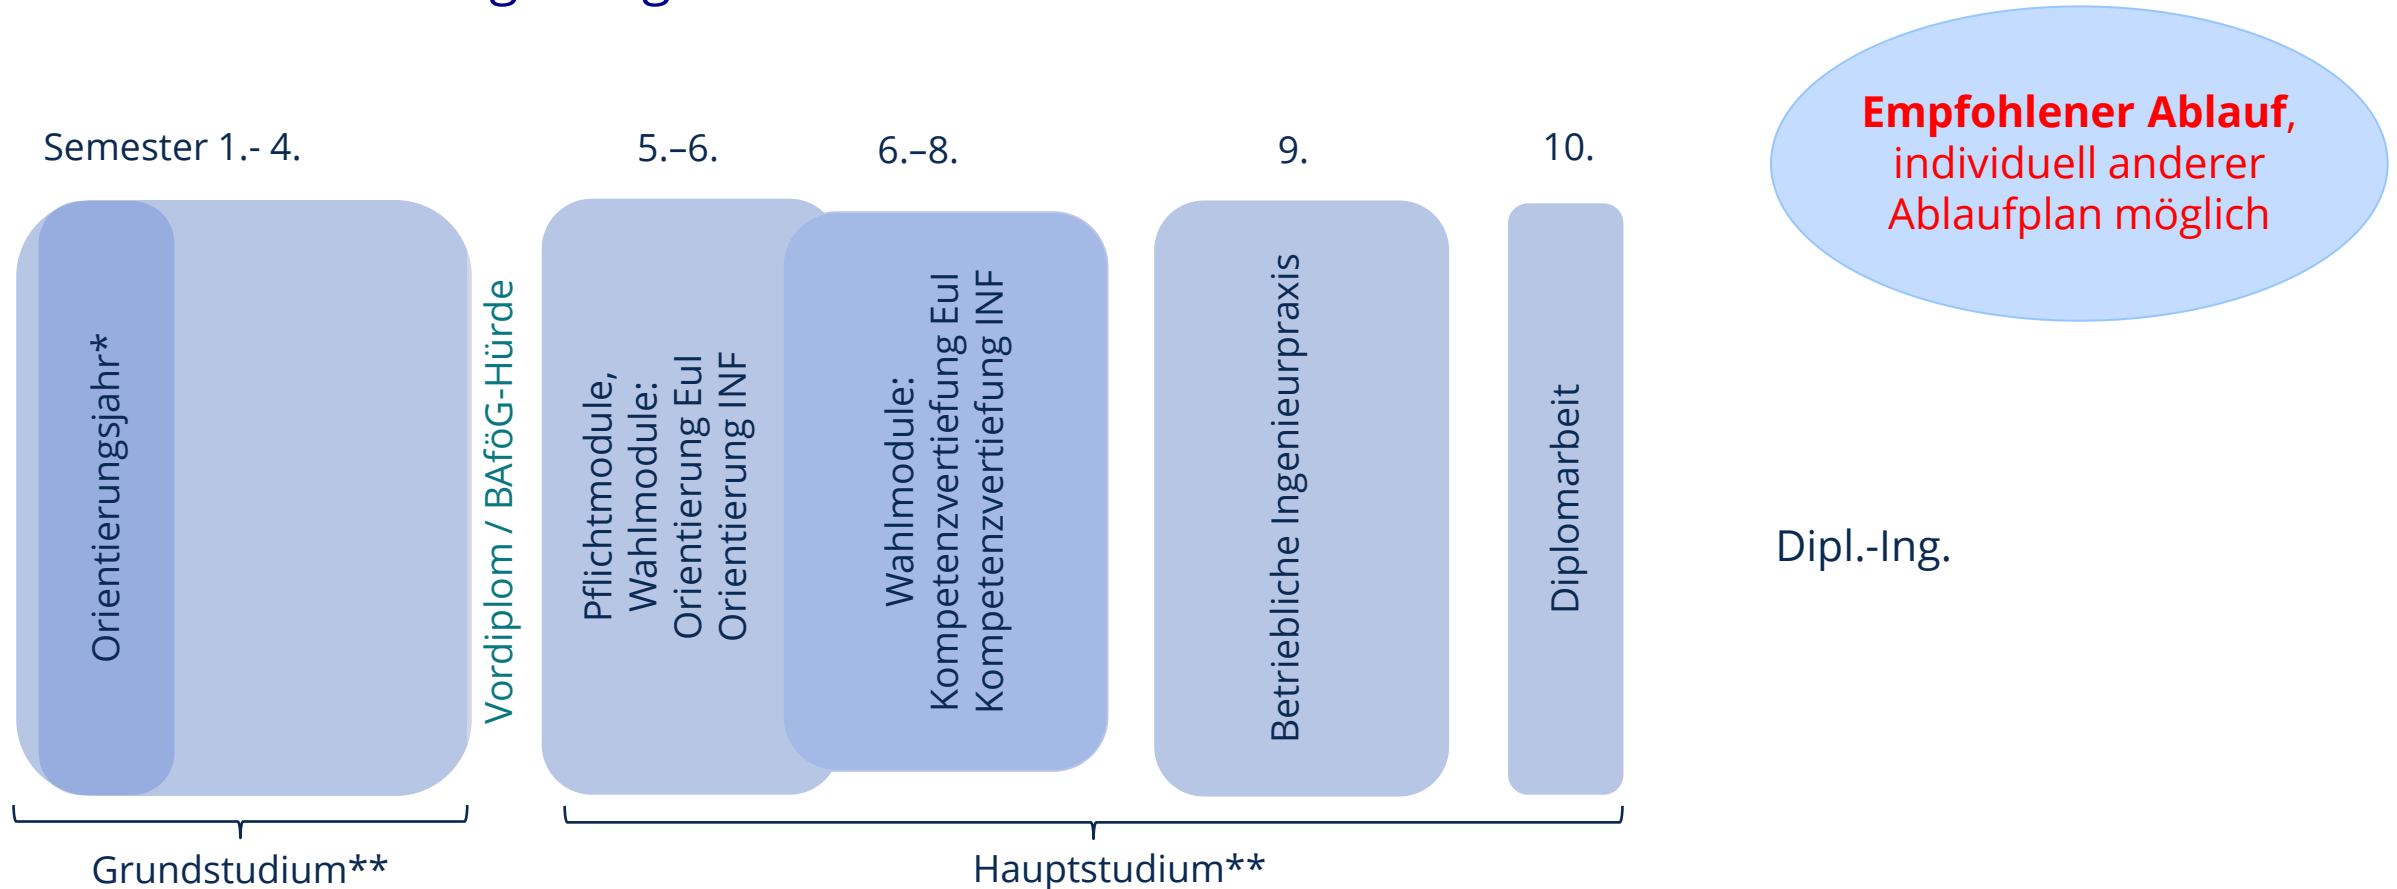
Semester 1.- 4.

5.–6.

6.–8.

9.

10.

Empfohlener Ablauf, individuell anderer Ablaufplan möglich

Orientierungsjahr*

Vordiplom / BAföG-Hürde

Pflichtmodule, Wahlmodule: Orientierung EuI Orientierung INF

Wahlmodule: Kompetenzvertiefung EuI Kompetenzvertiefung INF

Betriebliche Ingenieurpraxis

Diplomarbeit

Dipl.-Ing.

Grundstudium**

Hauptstudium**